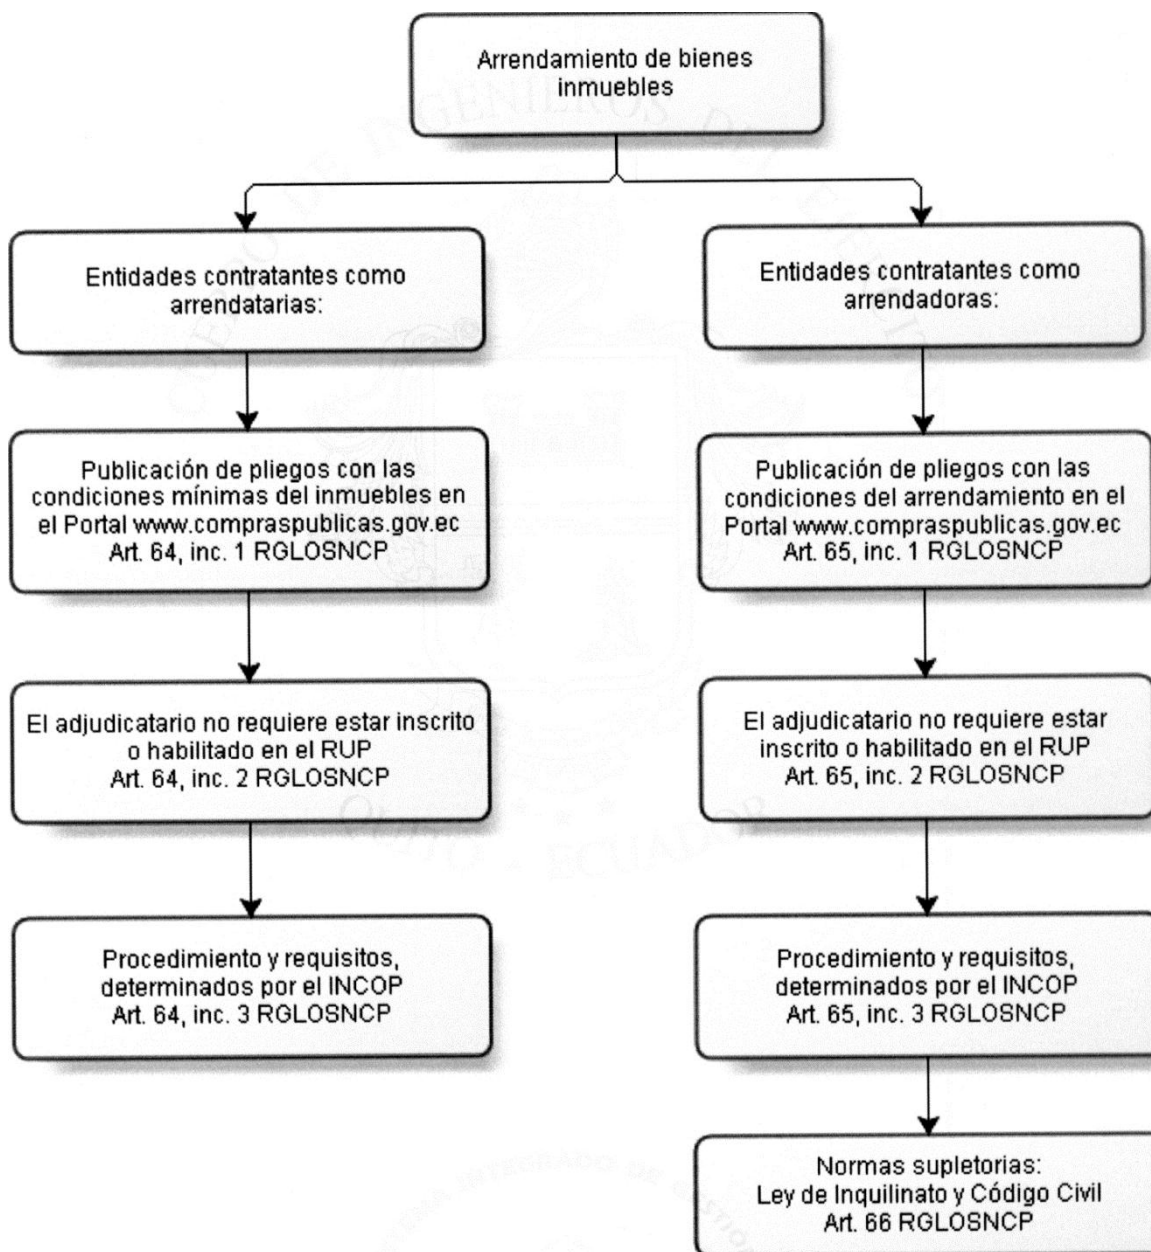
Arrendamiento de bienes inmuebles

Entidades contratantes como arrendatarias:

Publicación de pliegos con las condiciones mínimas del inmuebles en el Portal www.compraspublicas.gov.ec Art. 64, inc. 1 RGLOSNCP

El adjudicatario no requiere estar inscrito o habilitado en el RUP Art. 64, inc. 2 RGLOSNCP

Procedimiento y requisitos, determinados por el INCOP Art. 64, inc. 3 RGLOSNCP

Entidades contratantes como arrendadoras:

Publicación de pliegos con las condiciones del arrendamiento en el Portal www.compraspublicas.gov.ec Art. 65, inc. 1 RGLOSNCP

El adjudicatario no requiere estar inscrito o habilitado en el RUP Art. 65, inc. 2 RGLOSNCP

Procedimiento y requisitos, determinados por el INCOP Art. 65, inc. 3 RGLOSNCP

Normas supletorias: Ley de Inquilinato y Código Civil Art. 66 RGLOSNCP

COLEGIO DE INGENIEROS DEL ECUADOR QUITO - ECUADOR

SISTEMA INTEGRADO DE GESTIÓN